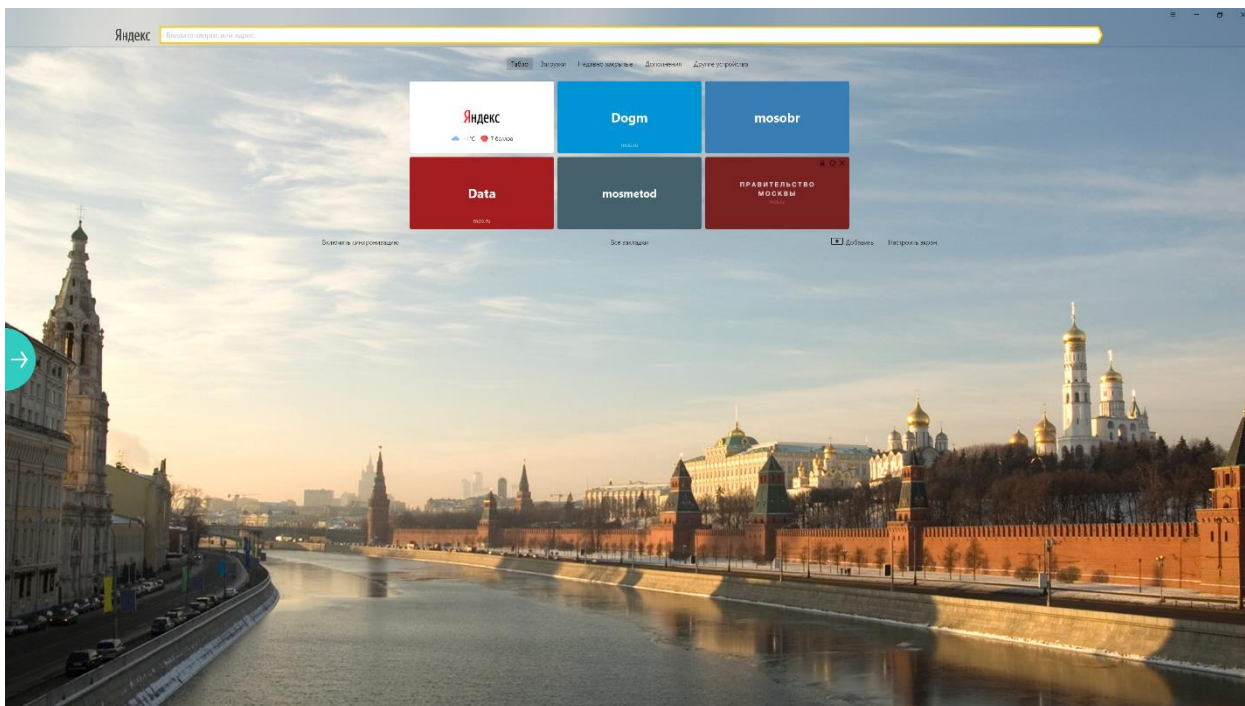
Яндекс

Введите запрос или адрес

Табло Загрузки Недавно закрытые Дополнения Другие устройства

Яндекс

Dogm

mosobr

Data

mos.ru

mosmetod

ПРАВИТЕЛЬСТВО МОСКВЫ

Включить синхронизацию

Все закладки

Добавить Настроить экран